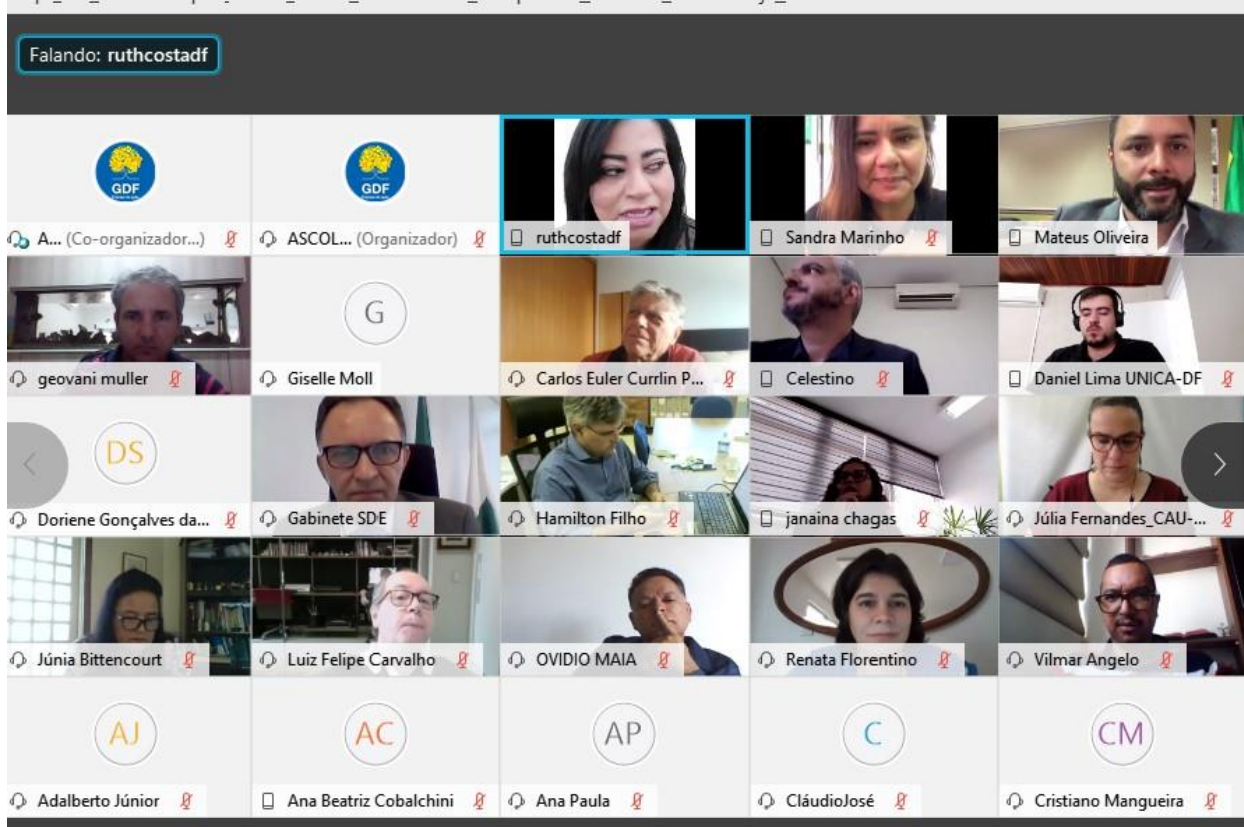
Falando: ruthcostadf

GDF

A... (Co-organizador...)

GDF

ASCOL... (Organizador)

ruthcostadf

Sandra Marinho

Mateus Oliveira

geovani muller

G

Giselle Moll

Carlos Euler Currlin P...

Celestino

Daniel Lima UNICA-DF

DS

Doriene Gonçalves da...

Gabinete SDE

Hamilton Filho

janaina chagas

Júlia Fernandes_CAU-...

Júnia Bittencourt

Luiz Felipe Carvalho

OVIDIO MAIA

Renata Florentino

Vilmar Angelo

AJ

Adalberto Júnior

AC

Ana Beatriz Cobalchini

AP

Ana Paula

C

CláudioJosé

CM

Cristiano Mangueira